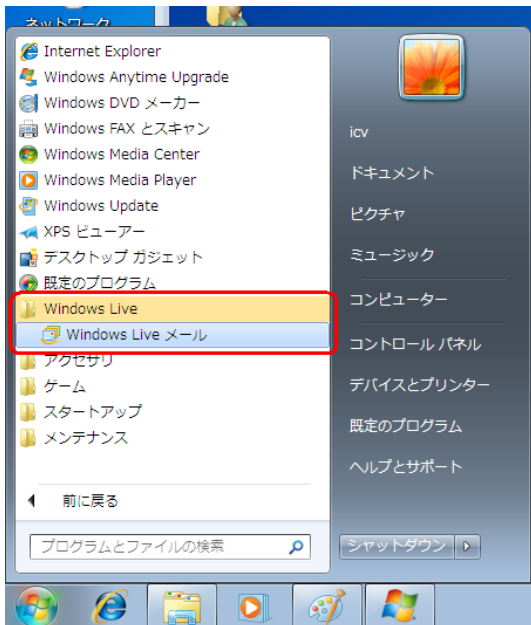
ネットワーク

Internet Explorer
Windows Anytime Upgrade
Windows DVD メーカー
Windows FAX とスキャン
Windows Media Center
Windows Media Player
Windows Update
XPS ビューアー
デスクトップ ガジェット
既定のプログラム
Windows Live
Windows Live メール
アクセサリ
ゲーム
スタートアップ
メンテナンス

前に戻る

プログラムとファイルの検索

icv
ドキュメント
ピクチャ
ミュージック
コンピューター
コントロール パネル
デバイスとプリンター
既定のプログラム
ヘルプとサポート

シャットダウン